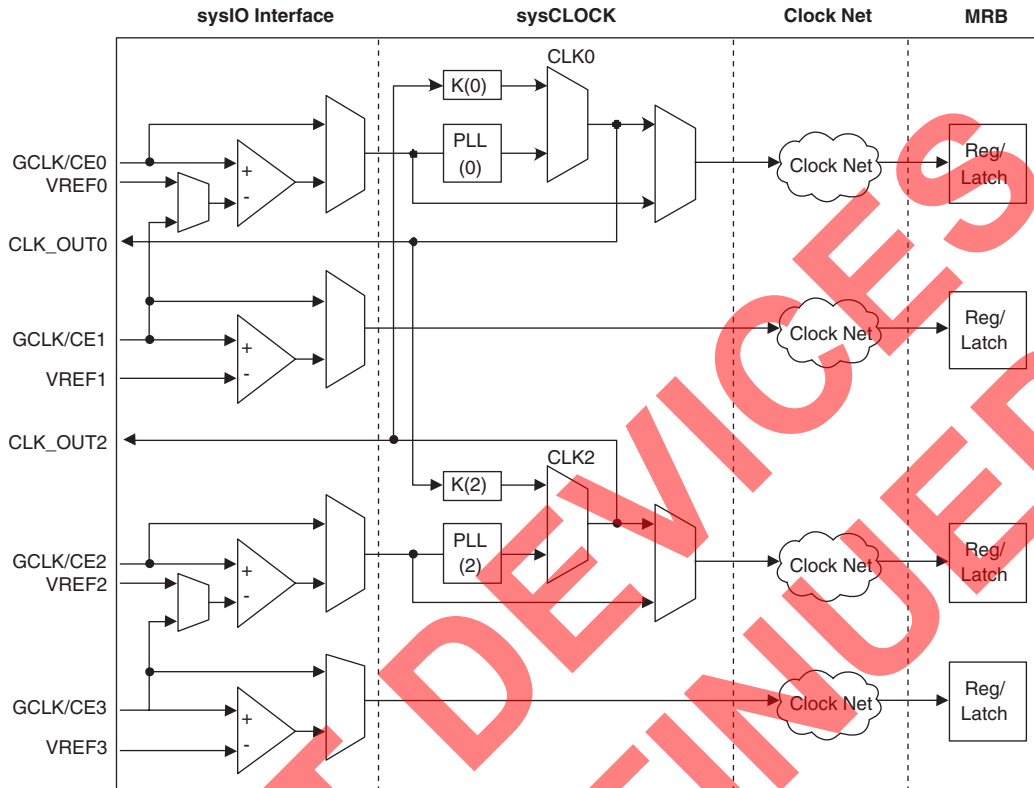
sysIO Interface sysCLOCK Clock Net MRB

CLK0

K(0)

PLL (0)

GCLK/CE0
VREF0

+
-

Clock Net

Reg/ Latch

CLK_OUT0

GCLK/CE1

+
-

Clock Net

Reg/ Latch

VREF1

CLK_OUT2

CLK2

K(2)

PLL (2)

GCLK/CE2
VREF2

+
-

Clock Net

Reg/ Latch

GCLK/CE3

+
-

Clock Net

Reg/ Latch

VREF3

DEVICES

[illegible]INUED